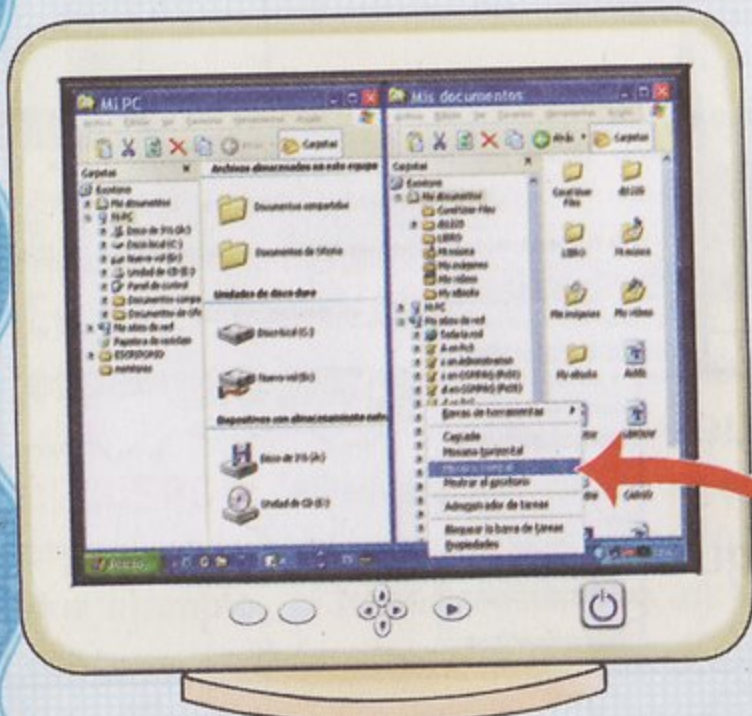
Mi PC

Carpetas

Archivos almacenados en este equipo

Documentos compartidos

Documentos de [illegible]

Unidades de disco duro

Disco local (C:)

Nuevo vol (D:)

Dispositivos con almacenamiento extraíble

Disco de 3½ (A:)

Unidad de CD (E:)

Mis documentos

Carpetas

Escritorio

Mis documentos

Mi PC

Mis sitios de red

Barras de herramientas

Cascada

Mosaico horizontal

Mosaico vertical

Mostrar el escritorio

Administrador de tareas

Bloquear la barra de tareas

Propiedades

Inicio